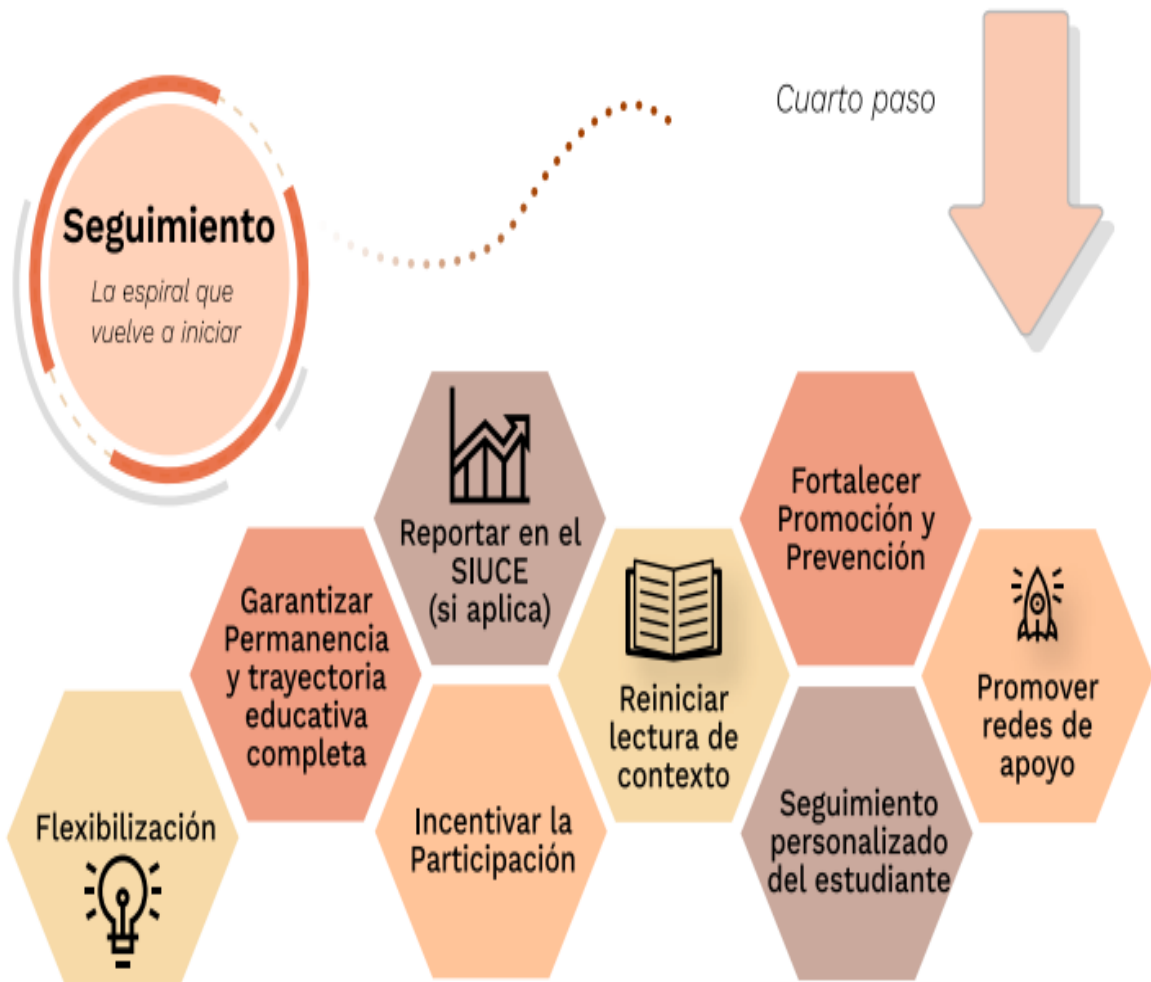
Seguimiento

La espiral que vuelve a iniciar

Cuarto paso

Reportar en el SIUCE (si aplica)

Fortalecer Promoción y Prevención

Garantizar Permanencia y trayectoria educativa completa

Reiniciar lectura de contexto

Promover redes de apoyo

Flexibilización

Incentivar la Participación

Seguimiento personalizado del estudiante